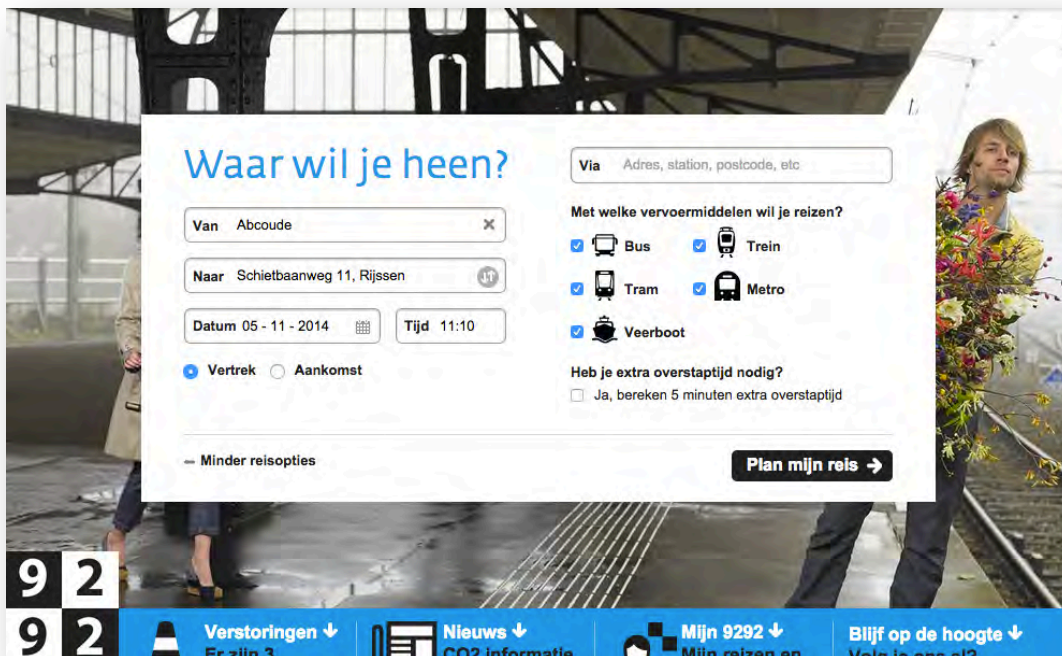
Waar wil je heen?

Van Abcoude ×

Naar Schietbaanweg 11, Rijssen

Datum 05 - 11 - 2014

Tijd 11:10

Vertrek Aankomst

Via Adres, station, postcode, etc

Met welke vervoermiddelen wil je reizen?

Bus

Trein

Tram

Metro

Veerboot

Heb je extra overstaptijd nodig?

Ja, bereken 5 minuten extra overstaptijd

– Minder reisopties

Plan mijn reis →

9 2
9 2

Verstoringen ↓
Er zijn 3 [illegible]

Nieuws ↓
CO2 informatie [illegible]

Mijn 9292 ↓
Mijn reizen en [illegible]

Blijf op de hoogte ↓
Volg je ons al? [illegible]